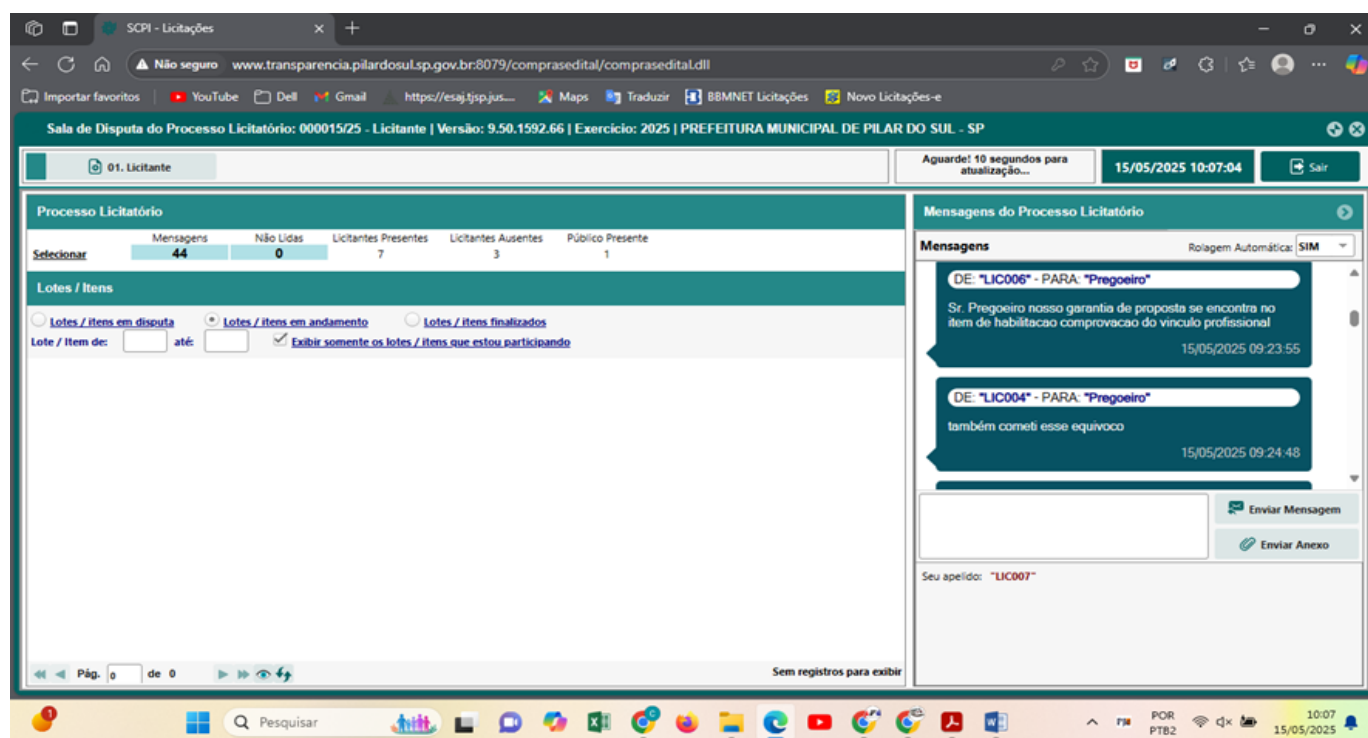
SCPI - Licitações

Não seguro www.transparencia.pilardosul.sp.gov.br:8079/comprasedital/comprasedital.dll

Importar favoritos | YouTube Dell Gmail https://esaj.tjsp.jus... Maps Traduzir BBMNET Licitações Novo Licitações-e

Sala de Disputa do Processo Licitatório: 000015/25 - Licitante | Versão: 9.50.1592.66 | Exercício: 2025 | PREFEITURA MUNICIPAL DE PILAR DO SUL - SP

01. Licitante

Aguarde! 10 segundos para atualização...

15/05/2025 10:07:04

Sair

Processo Licitatório

| | Mensagens | Não Lidas | Licitantes Presentes | Licitantes Ausentes | Público Presente |
|---|---|---|---|---|---|
| Selecionar | 44 | 0 | 7 | 3 | 1 |

Lotes / Itens

Lotes / itens em disputa Lotes / itens em andamento Lotes / itens finalizados

Lote / Item de: até: Exibir somente os lotes / itens que estou participando

Pág. 0 de 0

Sem registros para exibir

Mensagens do Processo Licitatório

Mensagens

Rolagem Automática: SIM

DE: "LIC006" - PARA: "Pregoeiro"

Sr. Pregoeiro nosso garantia de proposta se encontra no item de habilitacao comprovacao do vinculo profissional

15/05/2025 09:23:55

DE: "LIC004" - PARA: "Pregoeiro"

também cometi esse equivoco

15/05/2025 09:24:48

Enviar Mensagem

Enviar Anexo

Seu apelido: "LIC007"

Pesquisar

POR PTB2

10:07 15/05/2025